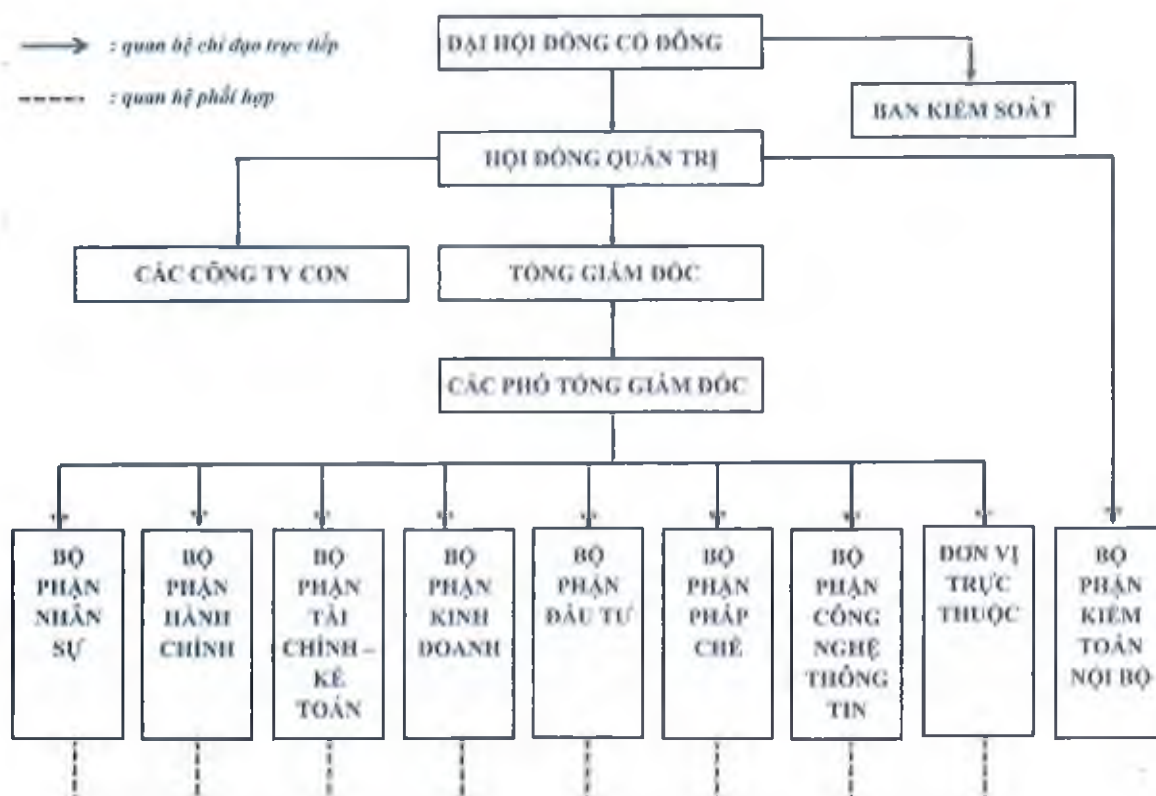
: quan hệ chỉ đạo trực tiếp

: quan hệ phối hợp

ĐẠI HỘI ĐỒNG CỔ ĐÔNG

BAN KIỂM SOÁT

HỘI ĐỒNG QUẢN TRỊ

CÁC CÔNG TY CON

TỔNG GIÁM ĐỐC

CÁC PHÓ TỔNG GIÁM ĐỐC

BỘ PHẬN NHÂN SỰ

BỘ PHẬN HÀNH CHÍNH

BỘ PHẬN TÀI CHÍNH – KẾ TOÁN

BỘ PHẬN KINH DOANH

BỘ PHẬN ĐẦU TƯ

BỘ PHẬN PHÁP CHẾ

BỘ PHẬN CÔNG NGHỆ THÔNG TIN

ĐƠN VỊ TRỰC THUỘC

BỘ PHẬN KIỂM TOÁN NỘI BỘ